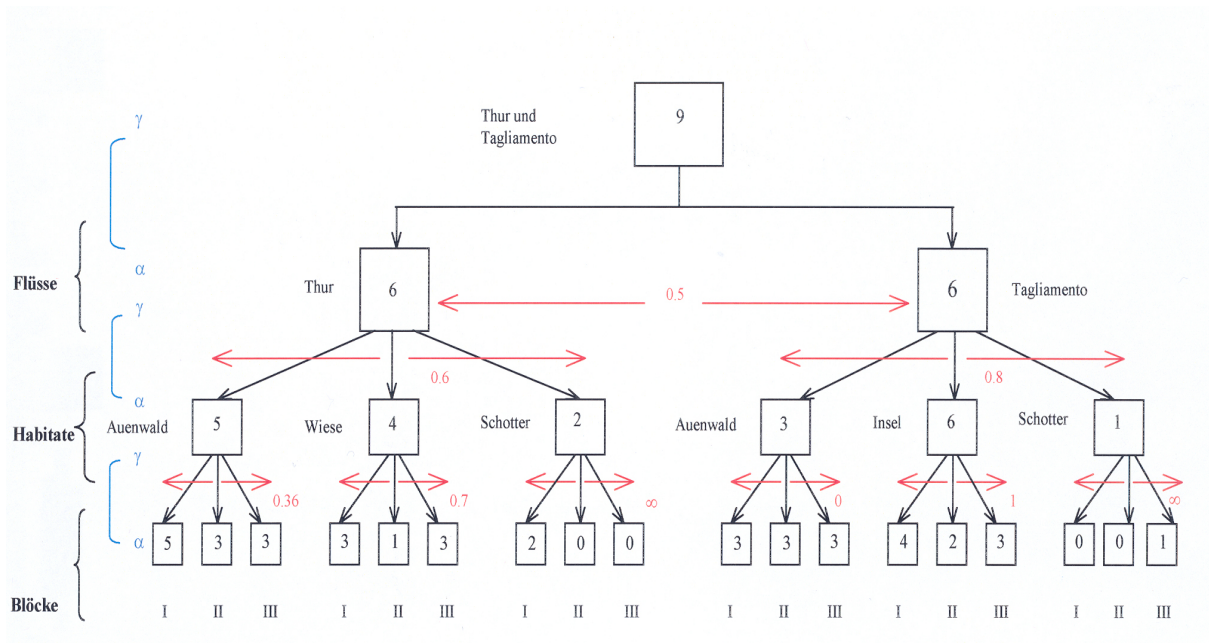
Thur und Tagliamento

9

Thur

6

0.5

6

Tagliamento

0.6

0.8

Auenwald

5

Wiese

4

Schotter

2

Auenwald

3

Insel

6

Schotter

1

0.36

0.7

$\infty$

0

1

$\infty$

5 3 3

3 1 3

2 0 0

3 3 3

4 2 3

0 0 1

I II III

I II III

I II III

I II III

I II III

I II III

$\gamma$

$\alpha$

$\gamma$

$\alpha$

$\gamma$

$\alpha$

Flüsse

Habitate

Blöcke